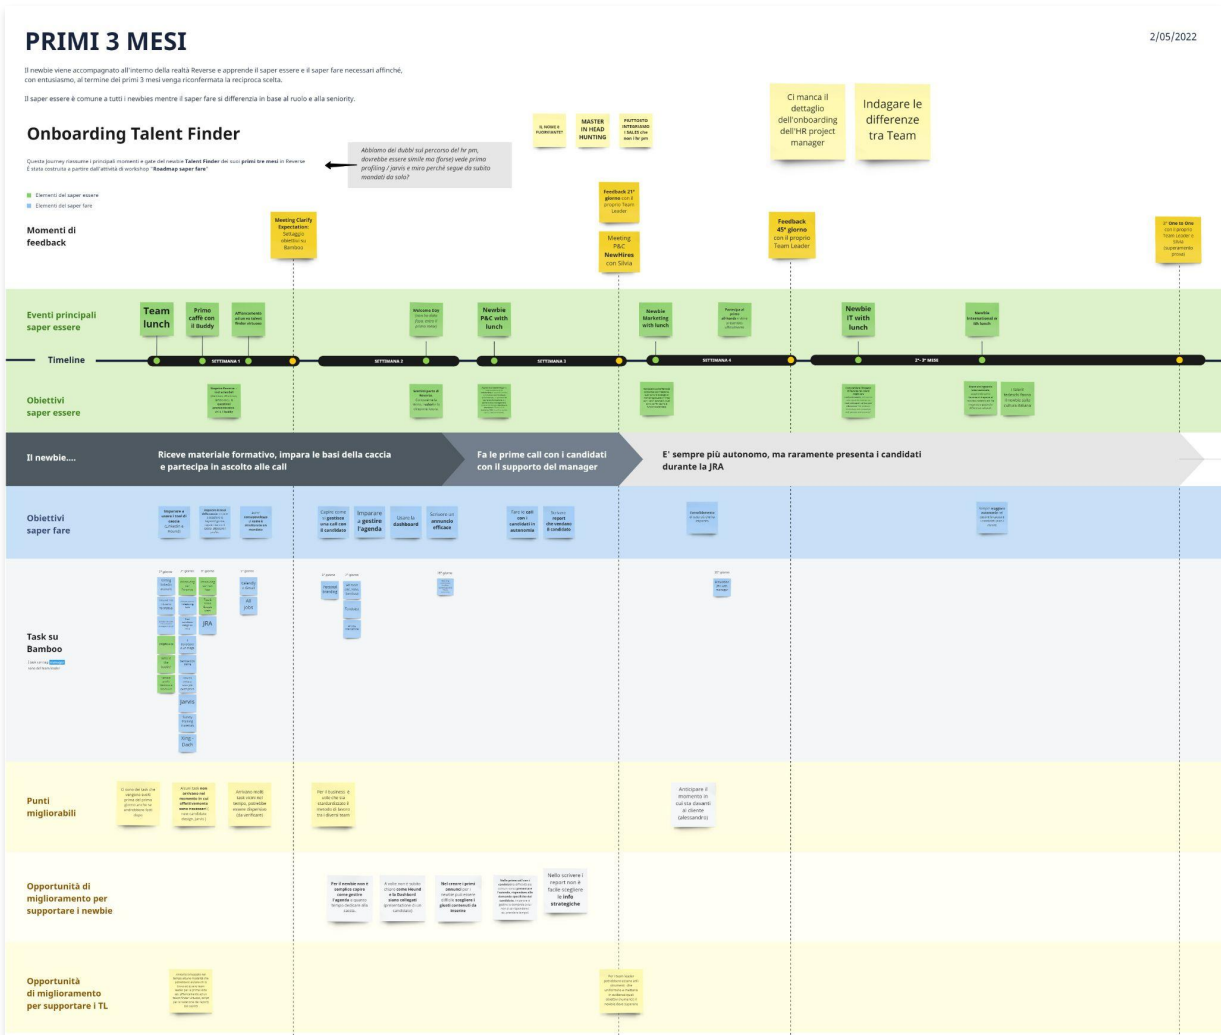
PRIMI 3 MESI

2/05/2022

Il newbie viene accompagnato all'interno della realtà Reverse e apprende il saper essere e il saper fare necessari affinché, con entusiasmo, al termine dei primi 3 mesi venga riconfermata la reciproca scelta.

Il saper essere è comune a tutti i newbies mentre il saper fare si differenzia in base al ruolo e alla seniority.

Onboarding Talent Finder

Questo journey riassume i principali momenti e gate del newbie Talent Finder dei suoi primi tre mesi in Reverse. È stato costruito a partire dall'attività di workshop "Roadmap saper fare"

Elementi del saper essere
Elementi del saper fare

Abbiamo dei dubbi sul percorso del hr pm, dovrebbe essere simile ma (forse) vede primo profiling / jarvis e mano perché segue da subito mandati da solo?

IL NEWBIE è FLORIDIANTE?

MASTER IN HEAD HUNTING

PATTOSTO INTEGRANDO I SALES che non i hr pm

Ci manca il dettaglio dell'onboarding dell'HR project manager

Indagare le differenze tra Team

Momenti di feedback

Meeting Clarify Expectation: Settaggio obiettivi su Bamboo

Feedback 21° giorno con il proprio Team Leader

Meeting P&C NewHires con Silvia

Feedback 45° giorno con il proprio Team Leader

1° One to One con il proprio Team Leader o Silvia (superamento prova)

Eventi principali saper essere

Team lunch

Prime caffè con il Buddy

Affiancamento ad un Talent Finder

Welcome Day

Newbie P&C with lunch

Newbie Marketing with lunch

Newbie IT with lunch

Newbie International lunch

Timeline

SETTIMANA 1

SETTIMANA 2

SETTIMANA 3

SETTIMANA 4

2°- 3° MESE

Obiettivi saper essere

Il newbie....

Riceve materiale formativo, impara le basi della caccia e partecipa in ascolto alle call

Fa le prime call con i candidati con il supporto del manager

E' sempre più autonomo, ma raramente presenta i candidati durante la JRA

Obiettivi saper fare

Capire come si gestisce una call con il candidato

Imparare a gestire l'agenda

Usare la dashboard

Scrivere un annuncio efficace

Fare le call con i candidati in autonomia

Scrivere report che vendano il candidato

Task su Bamboo

JRA

Jarvis

All jobs

Punti migliorabili

Per il business è utile che sia standardizzato il metodo di lavoro tra i diversi team

Anticipare il momento in cui sta davanti al cliente (alessandro)

Opportunità di miglioramento per supportare i newbie

Nello scrivere i report non è facile scegliere le info strategiche

Opportunità di miglioramento per supportare i TL